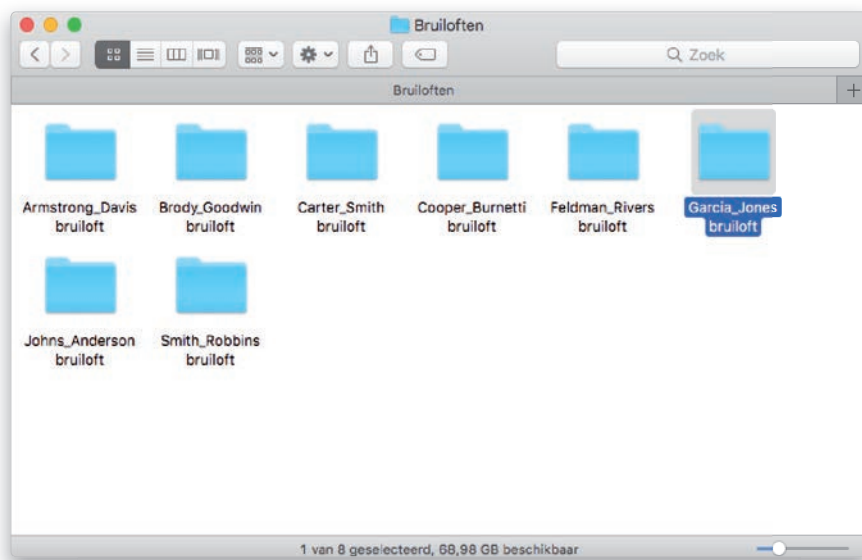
Bruiloften

Zoek

Bruiloften

Armstrong_Davis bruiloft

Brody_Goodwin bruiloft

Carter_Smith bruiloft

Cooper_Burnetti bruiloft

Feldman_Rivers bruiloft

Garcia_Jones bruiloft

Johns_Anderson bruiloft

Smith_Robbins bruiloft

1 van 8 geselecteerd, 68,98 GB beschikbaar